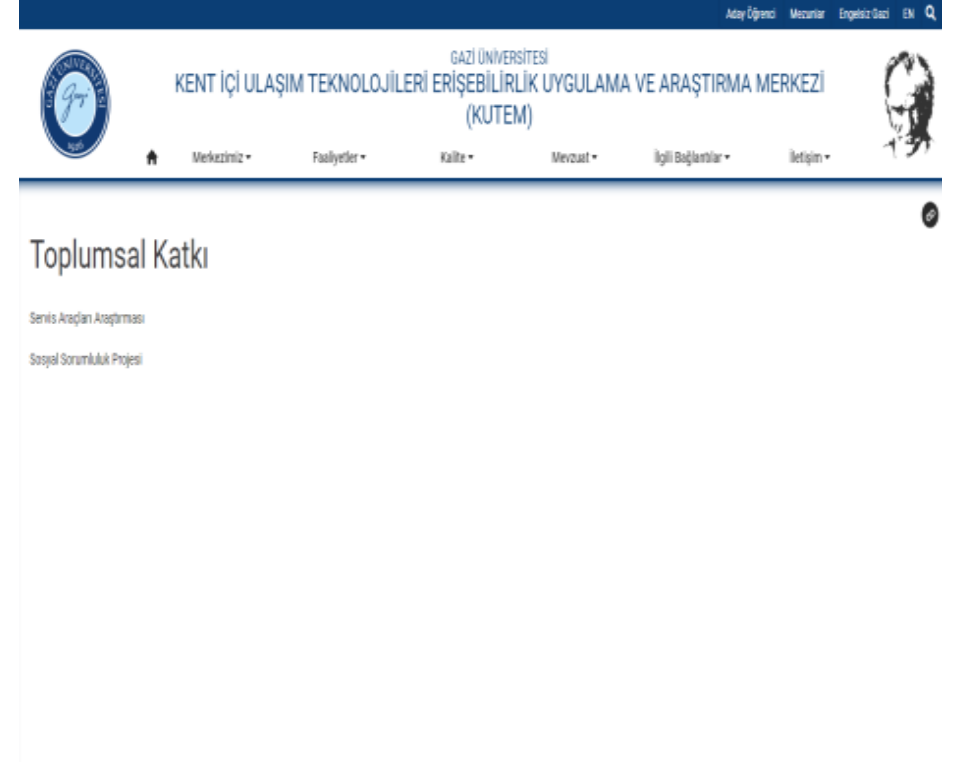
Aday Öğrenci Mezunlar Engelsiz Gazi EN

GAZİ ÜNİVERSİTESİ 1926

GAZİ ÜNİVERSİTESİ
KENT İÇİ ULAŞIM TEKNOLOJİLERİ ERİŞEBİLİRLİK UYGULAMA VE ARAŞTIRMA MERKEZİ (KUTEM)

Merkezimiz ▾ Faaliyetler ▾ Kalite ▾ Mevzuat ▾ İlgili Bağlantılar ▾ İletişim ▾

Toplumsal Katkı

Servis Araçları Araştırması

Sosyal Sorumluluk Projesi